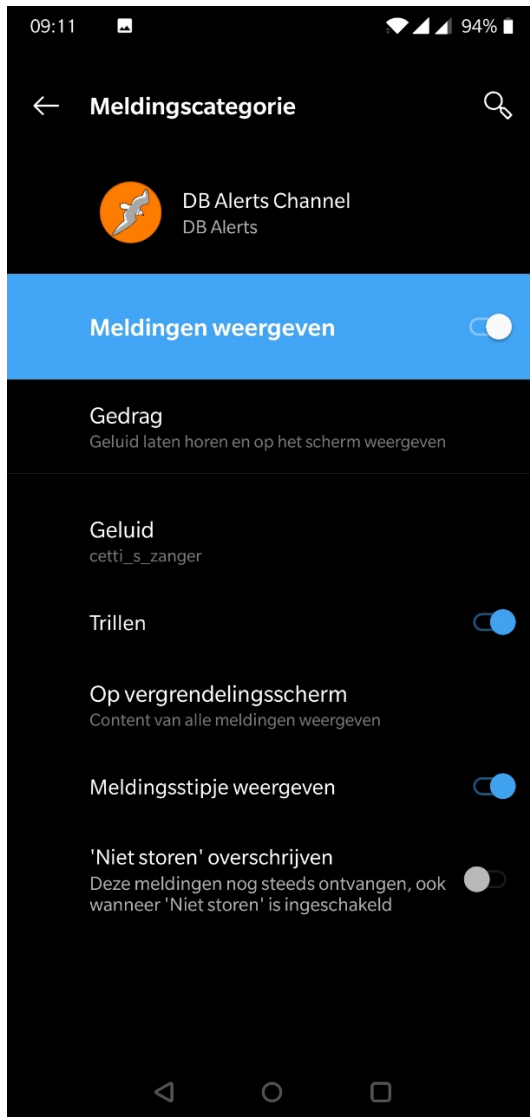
09:11

94%

Meldingscategorie

DB Alerts Channel
DB Alerts

Meldingen weergeven

Gedrag
Geluid laten horen en op het scherm weergeven

Geluid
cetti_s_zanger

Trillen

Op vergrendelingsscherm
Content van alle meldingen weergeven

Meldingsstipje weergeven

'Niet storen' overschrijven
Deze meldingen nog steeds ontvangen, ook wanneer 'Niet storen' is ingeschakeld